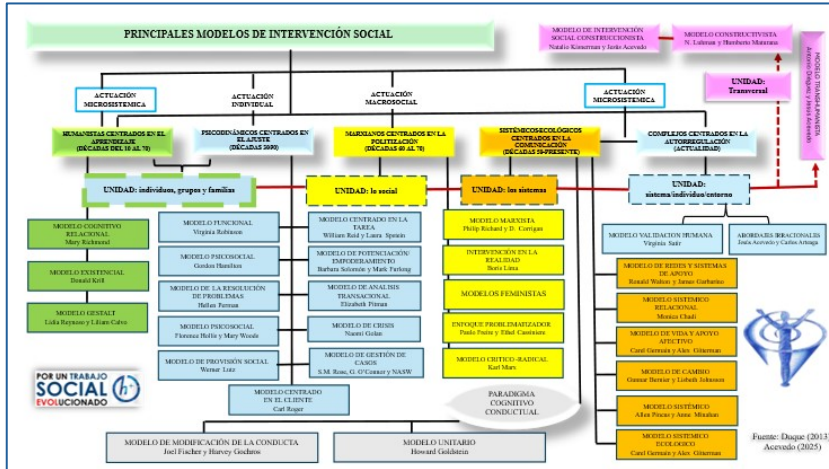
PRINCIPALES MODELOS DE INTERVENCIÓN SOCIAL

MODELO DE INTERVENCIÓN SOCIAL CONSTRUCCIONISTA
Natalio Kisnerman y Jesús Acevedo

MODELO CONSTRUCTIVISTA
N. Luhman y Humberto Maturana

MODELO TRANSPARADIGMA
Antonio Duque y Jesús Acevedo

UNIDAD: Transversal

ACTUACIÓN MICROSISTÉMICA

ACTUACIÓN INDIVIDUAL

ACTUACIÓN MACROSOCIAL

ACTUACIÓN MICROSISTÉMICA

HUMANISTAS CENTRADOS EN EL APRENDIZAJE (DÉCADAS DEL 50 AL 70)

PSICODINÁMICOS CENTRADOS EN EL AJUSTE (DÉCADAS 20/30)

MARXIANOS CENTRADOS EN LA POLITIZACIÓN (DÉCADAS 60 AL 70)

SISTÉMICOS-ECOLÓGICOS CENTRADOS EN LA COMUNICACIÓN (DÉCADAS 50-PRESENTE)

COMPLEJOS CENTRADOS EN LA AUTORREGULACIÓN (ACTUALIDAD)

UNIDAD: individuos, grupos y familias

UNIDAD: lo social

UNIDAD: los sistemas

UNIDAD: sistema/individuo/entorno

MODELO COGNITIVO RELACIONAL
Mary Richmond

MODELO EXISTENCIAL
Donald Krill

MODELO GESTALT
Lidia Reynoso y Liliana Calvo

MODELO FUNCIONAL
Virginia Robinson

MODELO PSICOSOCIAL
Gordon Hamilton

MODELO DE LA RESOLUCIÓN DE PROBLEMAS
Hellen Perman

MODELO PSICOSOCIAL
Florence Hollis y Mary Woods

MODELO DE PROVISIÓN SOCIAL
Werner Lutz

MODELO CENTRADO EN LA TAREA
William Reid y Laura Epstein

MODELO DE POTENCIACIÓN/ EMPODERAMIENTO
Barbara Solomon y Mark Furlong

MODELO DE ANÁLISIS TRANSACCIONAL
Elizabeth Pitman

MODELO DE CRISIS
Naomi Golan

MODELO DE GESTIÓN DE CASOS
S.M. Rose, G. O'Connor y NASW

MODELO CENTRADO EN EL CLIENTE
Carl Roger

MODELO MARXISTA
Philip Richard y D. Corrigan

INTERVENCIÓN EN LA REALIDAD
Boris Lima

MODELOS FEMINISTAS

ENFOQUE PROBLEMATIZADOR
Paulo Freire y Ethel Cassineire

MODELO CRÍTICO-RADICAL
Karl Marx

PARADIGMA COGNITIVO CONDUCTUAL

MODELO DE MODIFICACIÓN DE LA CONDUCTA
Joel Fischer y Harvey Gochros

MODELO UNITARIO
Howard Goldstein

MODELO VALIDACIÓN HUMANA
Virginia Satir

ABORDAJES IRRACIONALES
Jesús Acevedo y Carlos Arteaga

MODELO DE REDES Y SISTEMAS DE APOYO
Ronald Walton y James Garbarino

MODELO SISTÉMICO RELACIONAL
Monica Chadi

MODELO DE VIDA Y APOYO AFECTIVO
Carel Germain y Alex Gitterman

MODELO DE CAMBIO
Gunnar Bernier y Lisbeth Johnsson

MODELO SISTÉMICO
Allen Pincus y Anne Minahan

MODELO SISTÉMICO ECOLÓGICO
Carel Germain y Alex Gitterman

POR UN TRABAJO SOCIAL EVOLUCIONADO

Fuente: Duque (2013) Acevedo (2025)